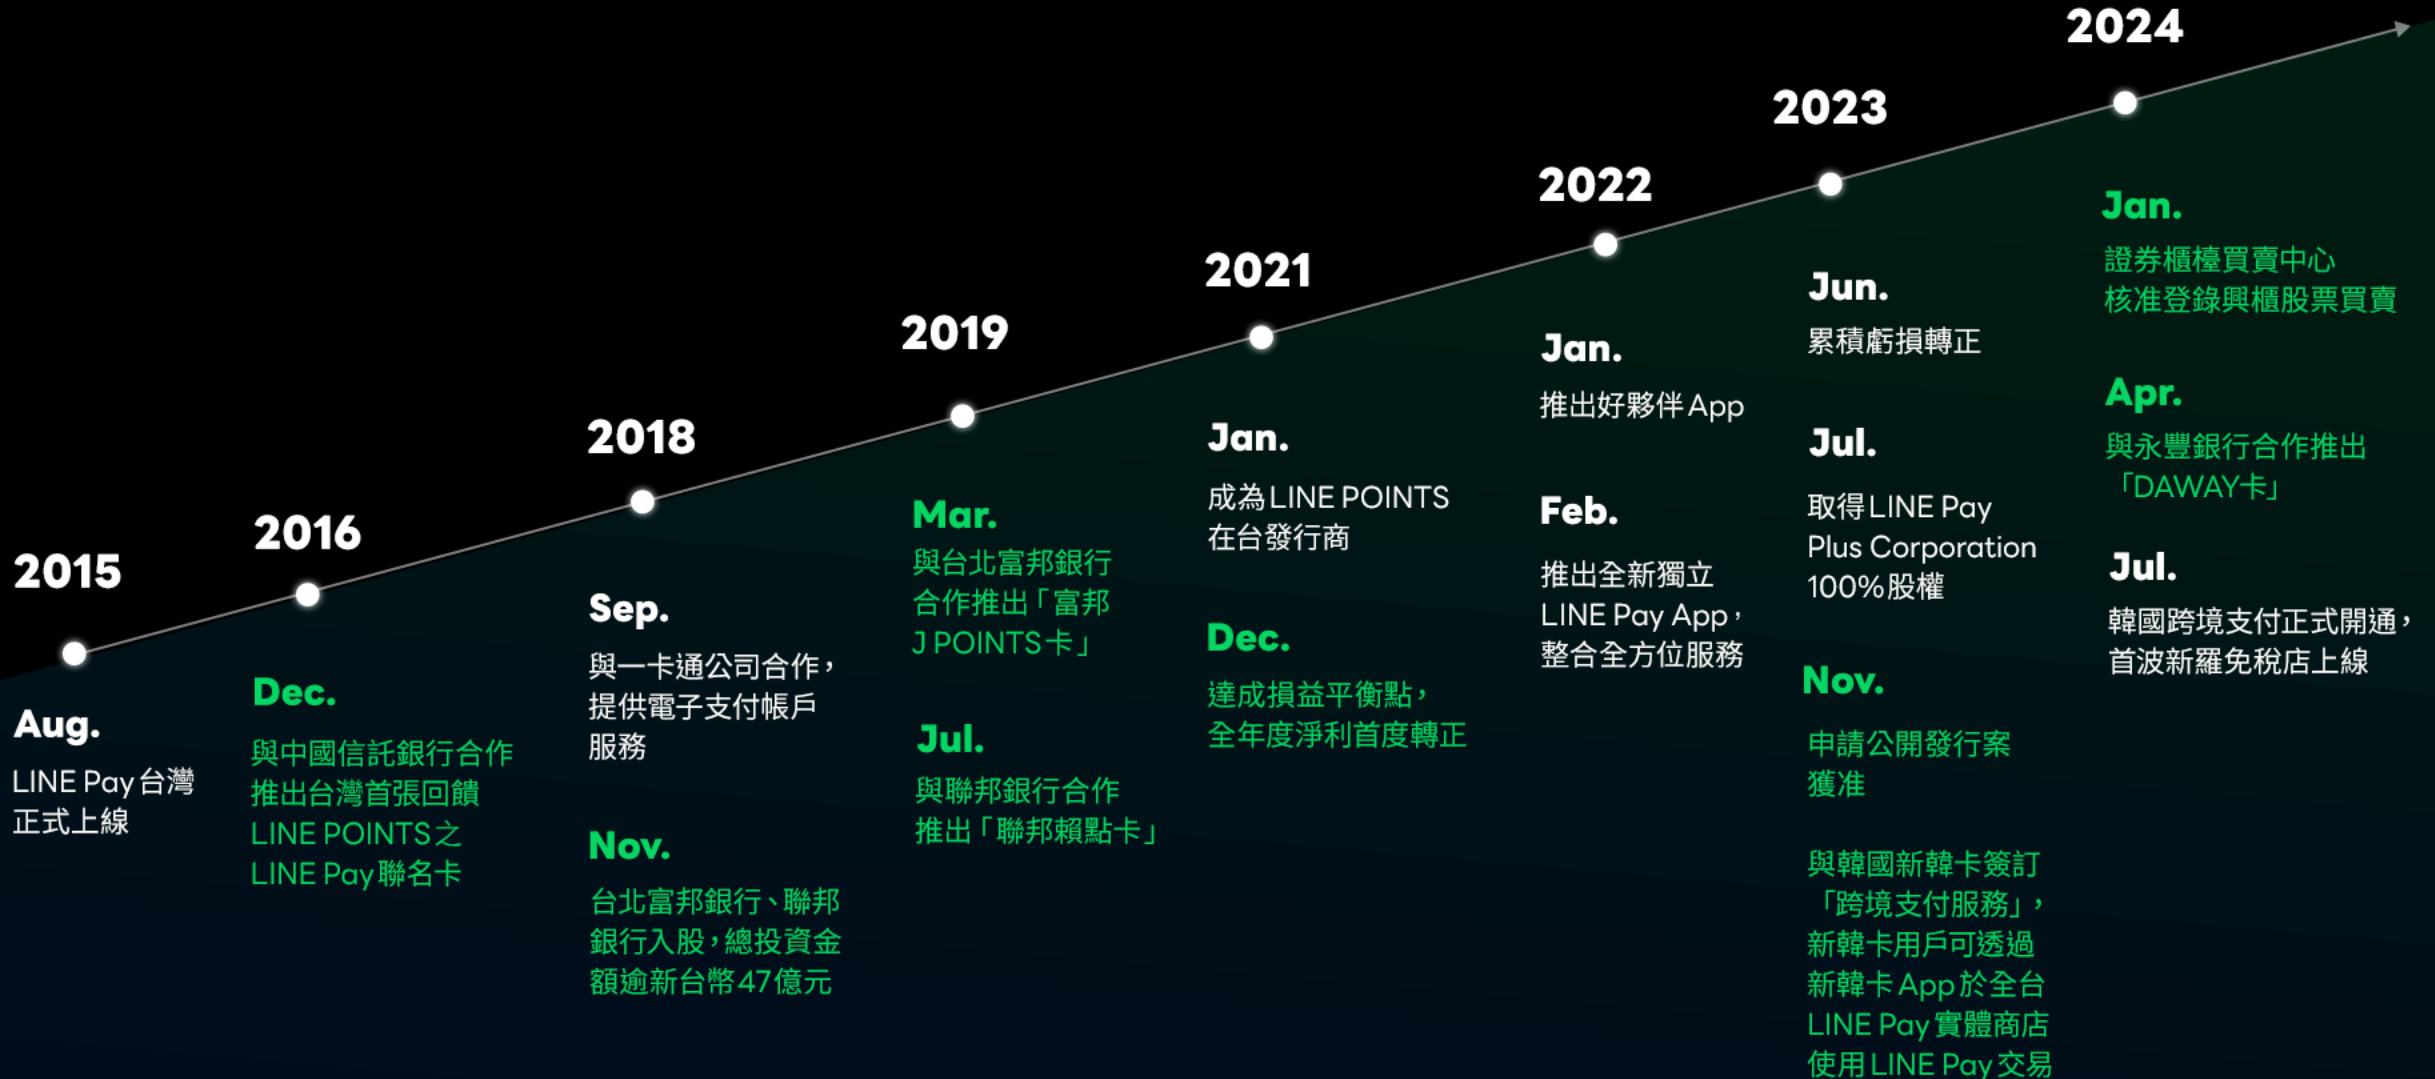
2015

Aug.

LINE Pay台灣正式上線

2016

Dec.

與中國信託銀行合作推出台灣首張回饋LINE POINTS之LINE Pay聯名卡

2018

Sep.

與一卡通公司合作，提供電子支付帳戶服務

Nov.

台北富邦銀行、聯邦銀行入股，總投資金額逾新台幣47億元

2019

Mar.

與台北富邦銀行合作推出「富邦J POINTS卡」

Jul.

與聯邦銀行合作推出「聯邦賴點卡」

2021

Jan.

成為LINE POINTS在台發行商

Dec.

達成損益平衡點，全年度淨利首度轉正

2022

Jan.

推出好夥伴App

Feb.

推出全新獨立LINE Pay App，整合全方位服務

2023

Jun.

累積虧損轉正

Jul.

取得LINE Pay Plus Corporation 100%股權

Nov.

申請公開發行案獲准

與韓國新韓卡簽訂「跨境支付服務」，新韓卡用戶可透過新韓卡App於全台LINE Pay實體商店使用LINE Pay交易

2024

Jan.

證券櫃檯買賣中心核准登錄興櫃股票買賣

Apr.

與永豐銀行合作推出「DAWAY卡」

Jul.

韓國跨境支付正式開通，首波新羅免稅店上線